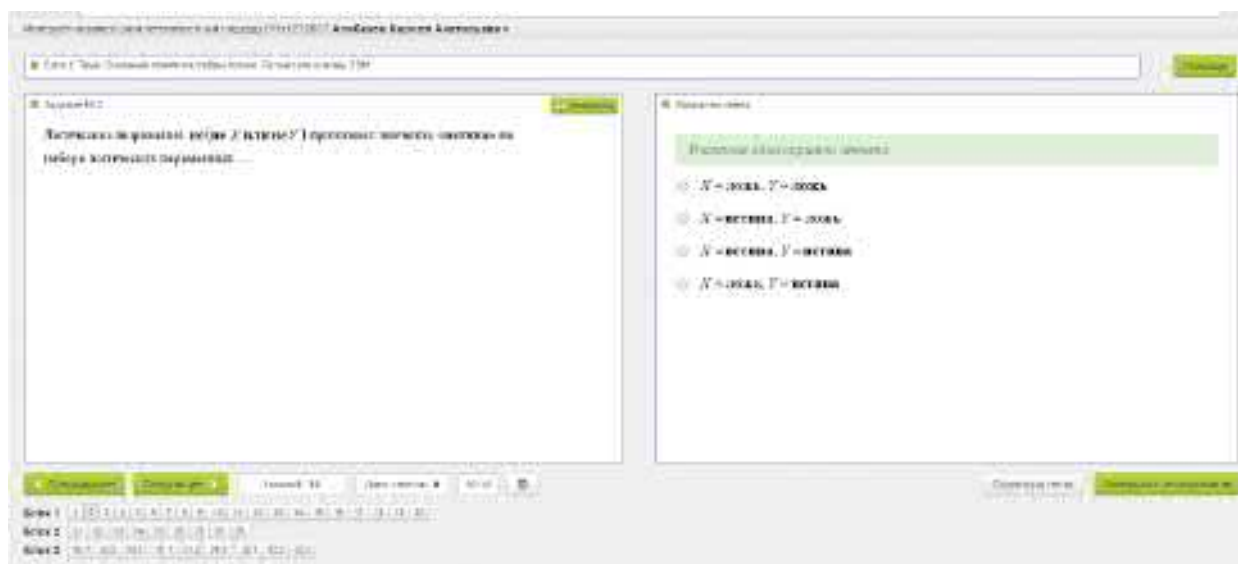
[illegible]

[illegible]

Логическое выражение: не (не X и/или не Y) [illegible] значение «истина» на наборе логических переменных ...

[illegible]

$X$ = ложь, $Y$ = ложь

$X$ = истина, $Y$ = ложь

$X$ = истина, $Y$ = истина

$X$ = ложь, $Y$ = истина

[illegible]

Блок 1 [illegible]
Блок 2 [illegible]
Блок 3 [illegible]